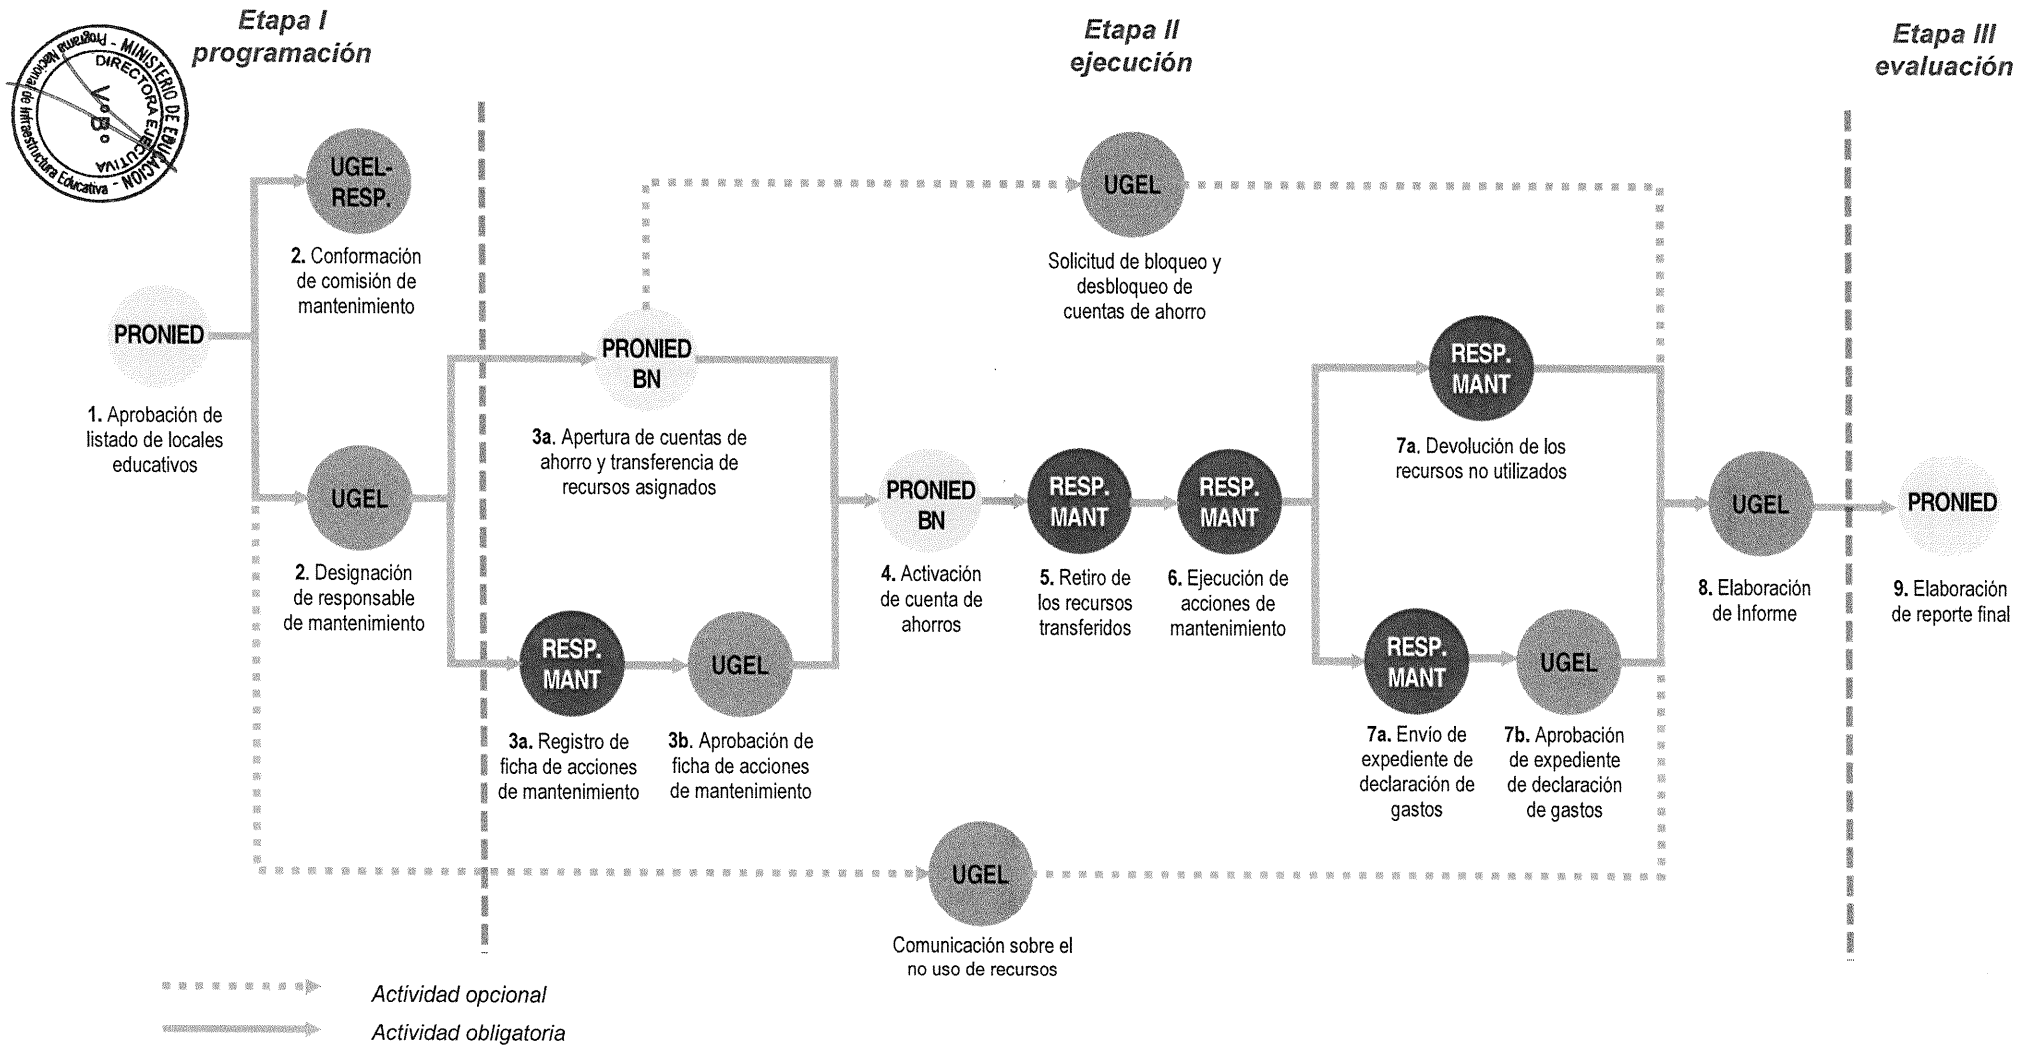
MINISTERIO DE EDUCACIÓN
Programa Nacional de Infraestructura Educativa
DIRECTORA EJECUTIVA
V°B°

Etapa I
programación

Etapa II
ejecución

Etapa III
evaluación

PRONIED

1. Aprobación de listado de locales educativos

UGEL-RESP.

2. Conformación de comisión de mantenimiento

UGEL

2. Designación de responsable de mantenimiento

PRONIED BN

3a. Apertura de cuentas de ahorro y transferencia de recursos asignados

RESP. MANT

3a. Registro de ficha de acciones de mantenimiento

UGEL

3b. Aprobación de ficha de acciones de mantenimiento

UGEL

Solicitud de bloqueo y desbloqueo de cuentas de ahorro

PRONIED BN

4. Activación de cuenta de ahorros

RESP. MANT

5. Retiro de los recursos transferidos

RESP. MANT

6. Ejecución de acciones de mantenimiento

RESP. MANT

7a. Devolución de los recursos no utilizados

RESP. MANT

7a. Envío de expediente de declaración de gastos

UGEL

7b. Aprobación de expediente de declaración de gastos

UGEL

8. Elaboración de Informe

PRONIED

9. Elaboración de reporte final

UGEL

Comunicación sobre el no uso de recursos

Actividad opcional

Actividad obligatoria